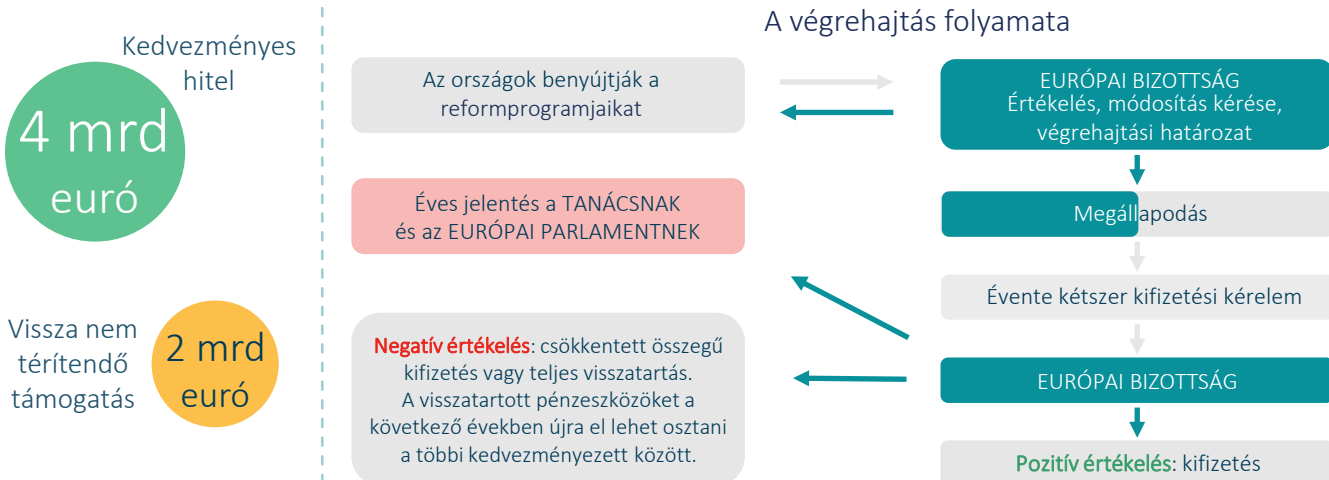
Kedvezményes hitel

4 mrd euró

Vissza nem térítendő támogatás

2 mrd euró

A végrehajtás folyamata

Az országok benyújtják a reformprogramjaikat

EURÓPAI BIZOTTSÁG
Értékelés, módosítás kérése, végrehajtási határozat

Éves jelentés a TANÁCSNAK és az EURÓPAI PARLAMENTNEK

Megállapodás

Évente kétszer kifizetési kérelem

Negatív értékelés: csökkentett összegű kifizetés vagy teljes visszatartás. A visszatartott pénzeszközöket a következő években újra el lehet osztani a többi kedvezményezett között.

EURÓPAI BIZOTTSÁG

Pozitív értékelés: kifizetés